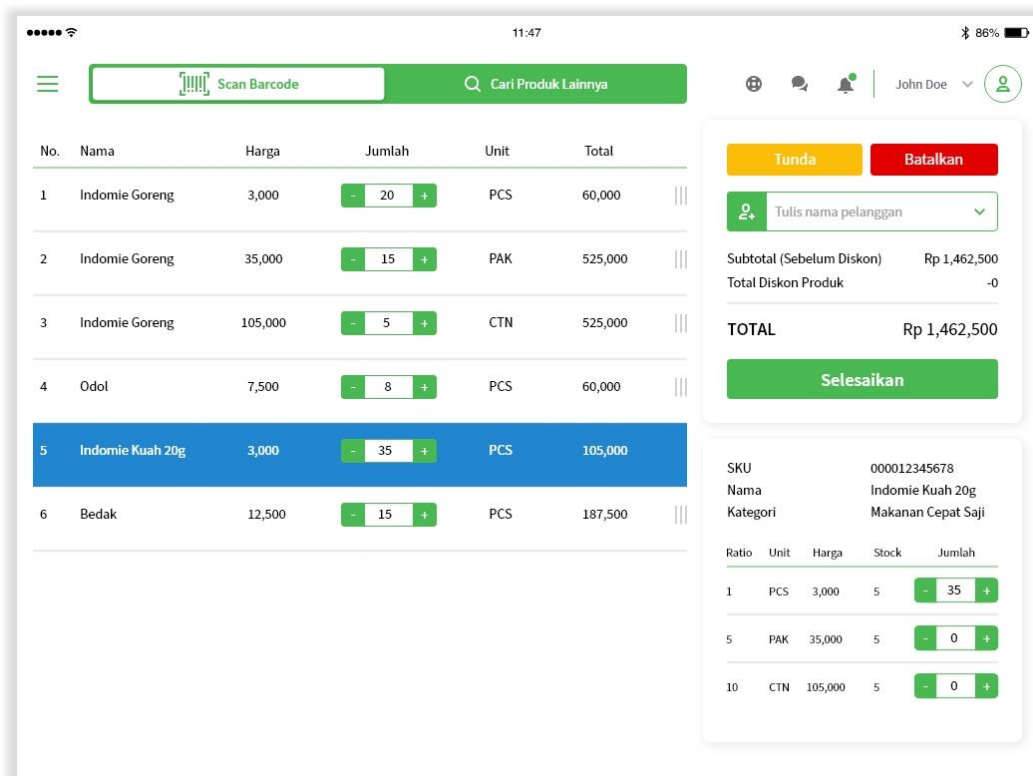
11:47

86%

Scan Barcode

Cari Produk Lainnya

John Doe

| No. | Nama | Harga | Jumlah | Unit | Total |
|---|---|---|---|---|---|
| 1 | Indomie Goreng | 3,000 | - 20 + | PCS | 60,000 |
| 2 | Indomie Goreng | 35,000 | - 15 + | PAK | 525,000 |
| 3 | Indomie Goreng | 105,000 | - 5 + | CTN | 525,000 |
| 4 | Odol | 7,500 | - 8 + | PCS | 60,000 |
| 5 | Indomie Kuah 20g | 3,000 | - 35 + | PCS | 105,000 |
| 6 | Bedak | 12,500 | - 15 + | PCS | 187,500 |

Tunda

Batalkan

Tulis nama pelanggan

Subtotal (Sebelum Diskon) Rp 1,462,500

Total Diskon Produk -0

TOTAL Rp 1,462,500

Selesaikan

SKU 000012345678

Nama Indomie Kuah 20g

Kategori Makanan Cepat Saji

| Ratio | Unit | Harga | Stock | Jumlah |
|---|---|---|---|---|
| 1 | PCS | 3,000 | 5 | - 35 + |
| 5 | PAK | 35,000 | 5 | - 0 + |
| 10 | CTN | 105,000 | 5 | - 0 + |